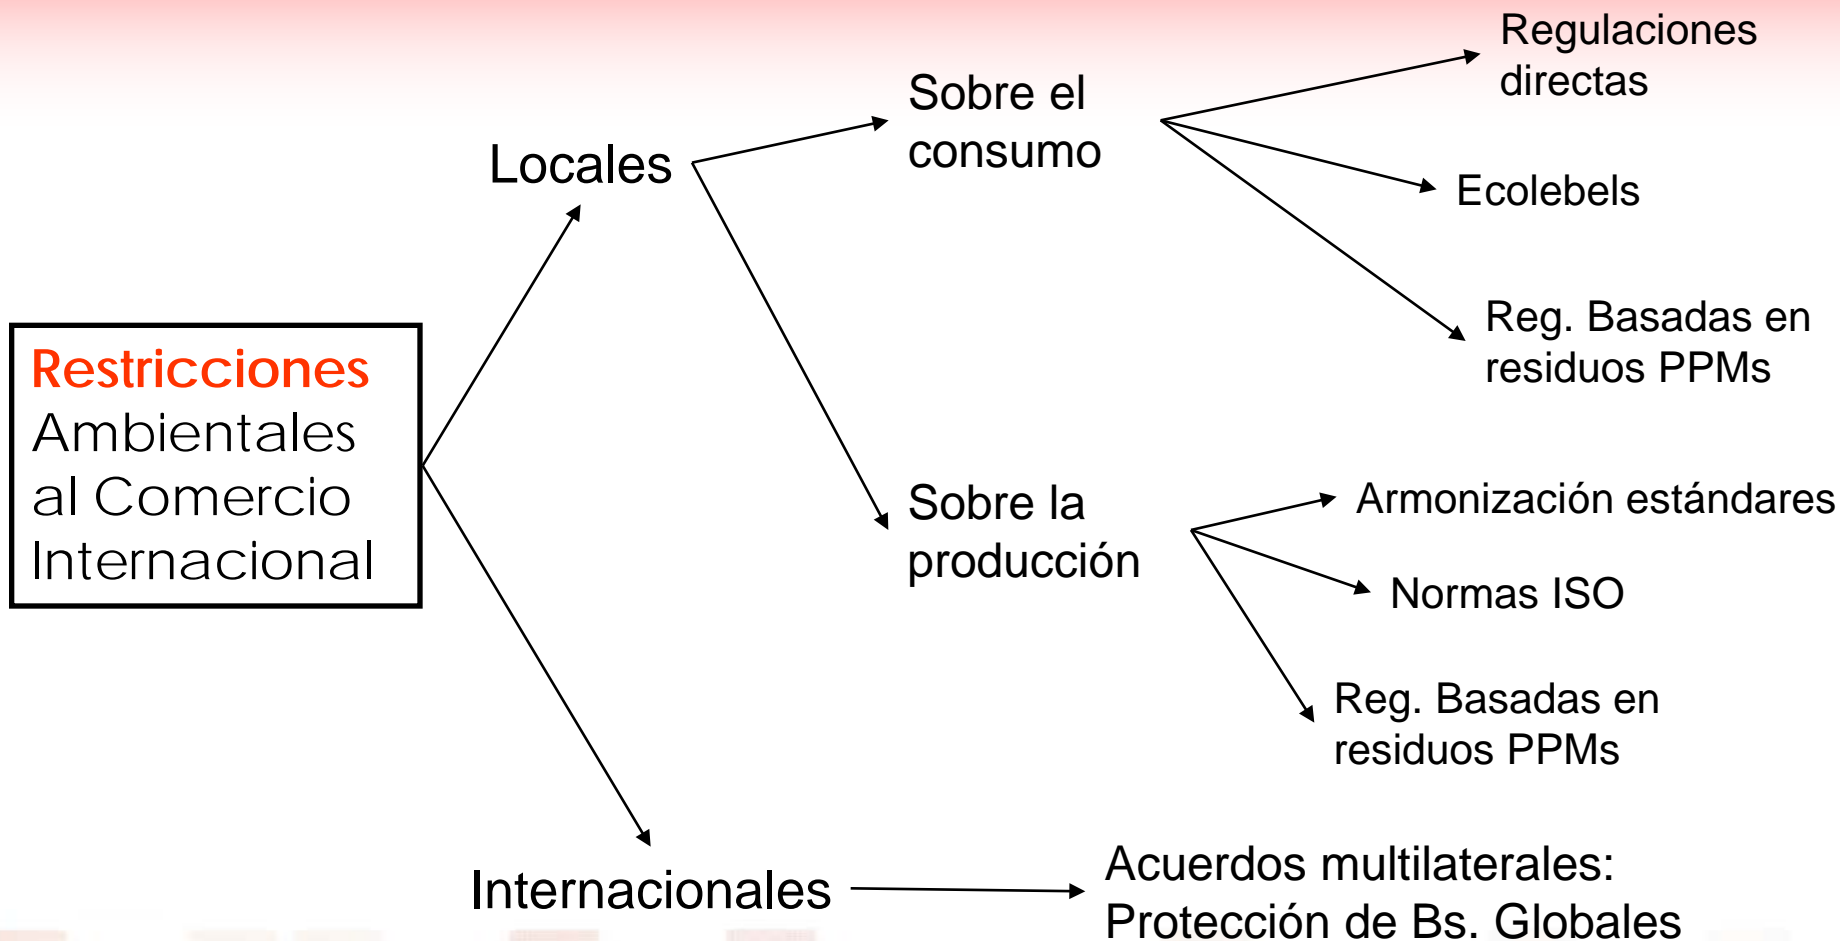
Restricciones Ambientales al Comercio Internacional

Locales

Sobre el consumo

Regulaciones directas

Ecolebels

Reg. Basadas en residuos PPMs

Sobre la producción

Armonización estándares

Normas ISO

Reg. Basadas en residuos PPMs

Internacionales

Acuerdos multilaterales: Protección de Bs. Globales